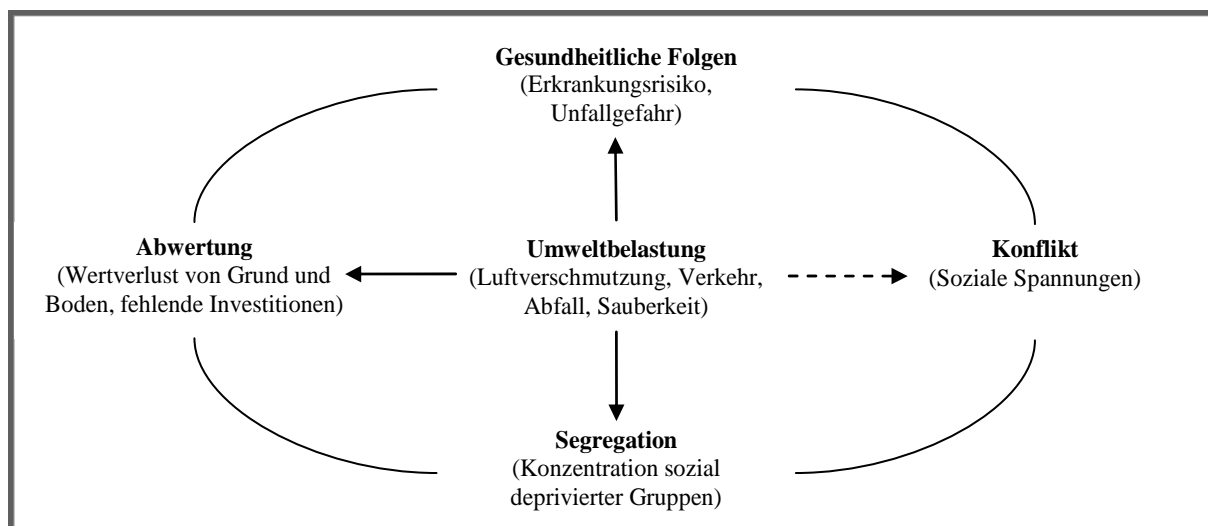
**Gesundheitliche Folgen**
(Erkrankungsrisiko, Unfallgefahr)

**Abwertung**
(Wertverlust von Grund und Boden, fehlende Investitionen)

**Umweltbelastung**
(Luftverschmutzung, Verkehr, Abfall, Sauberkeit)

**Konflikt**
(Soziale Spannungen)

**Segregation**
(Konzentration sozial deprivierter Gruppen)